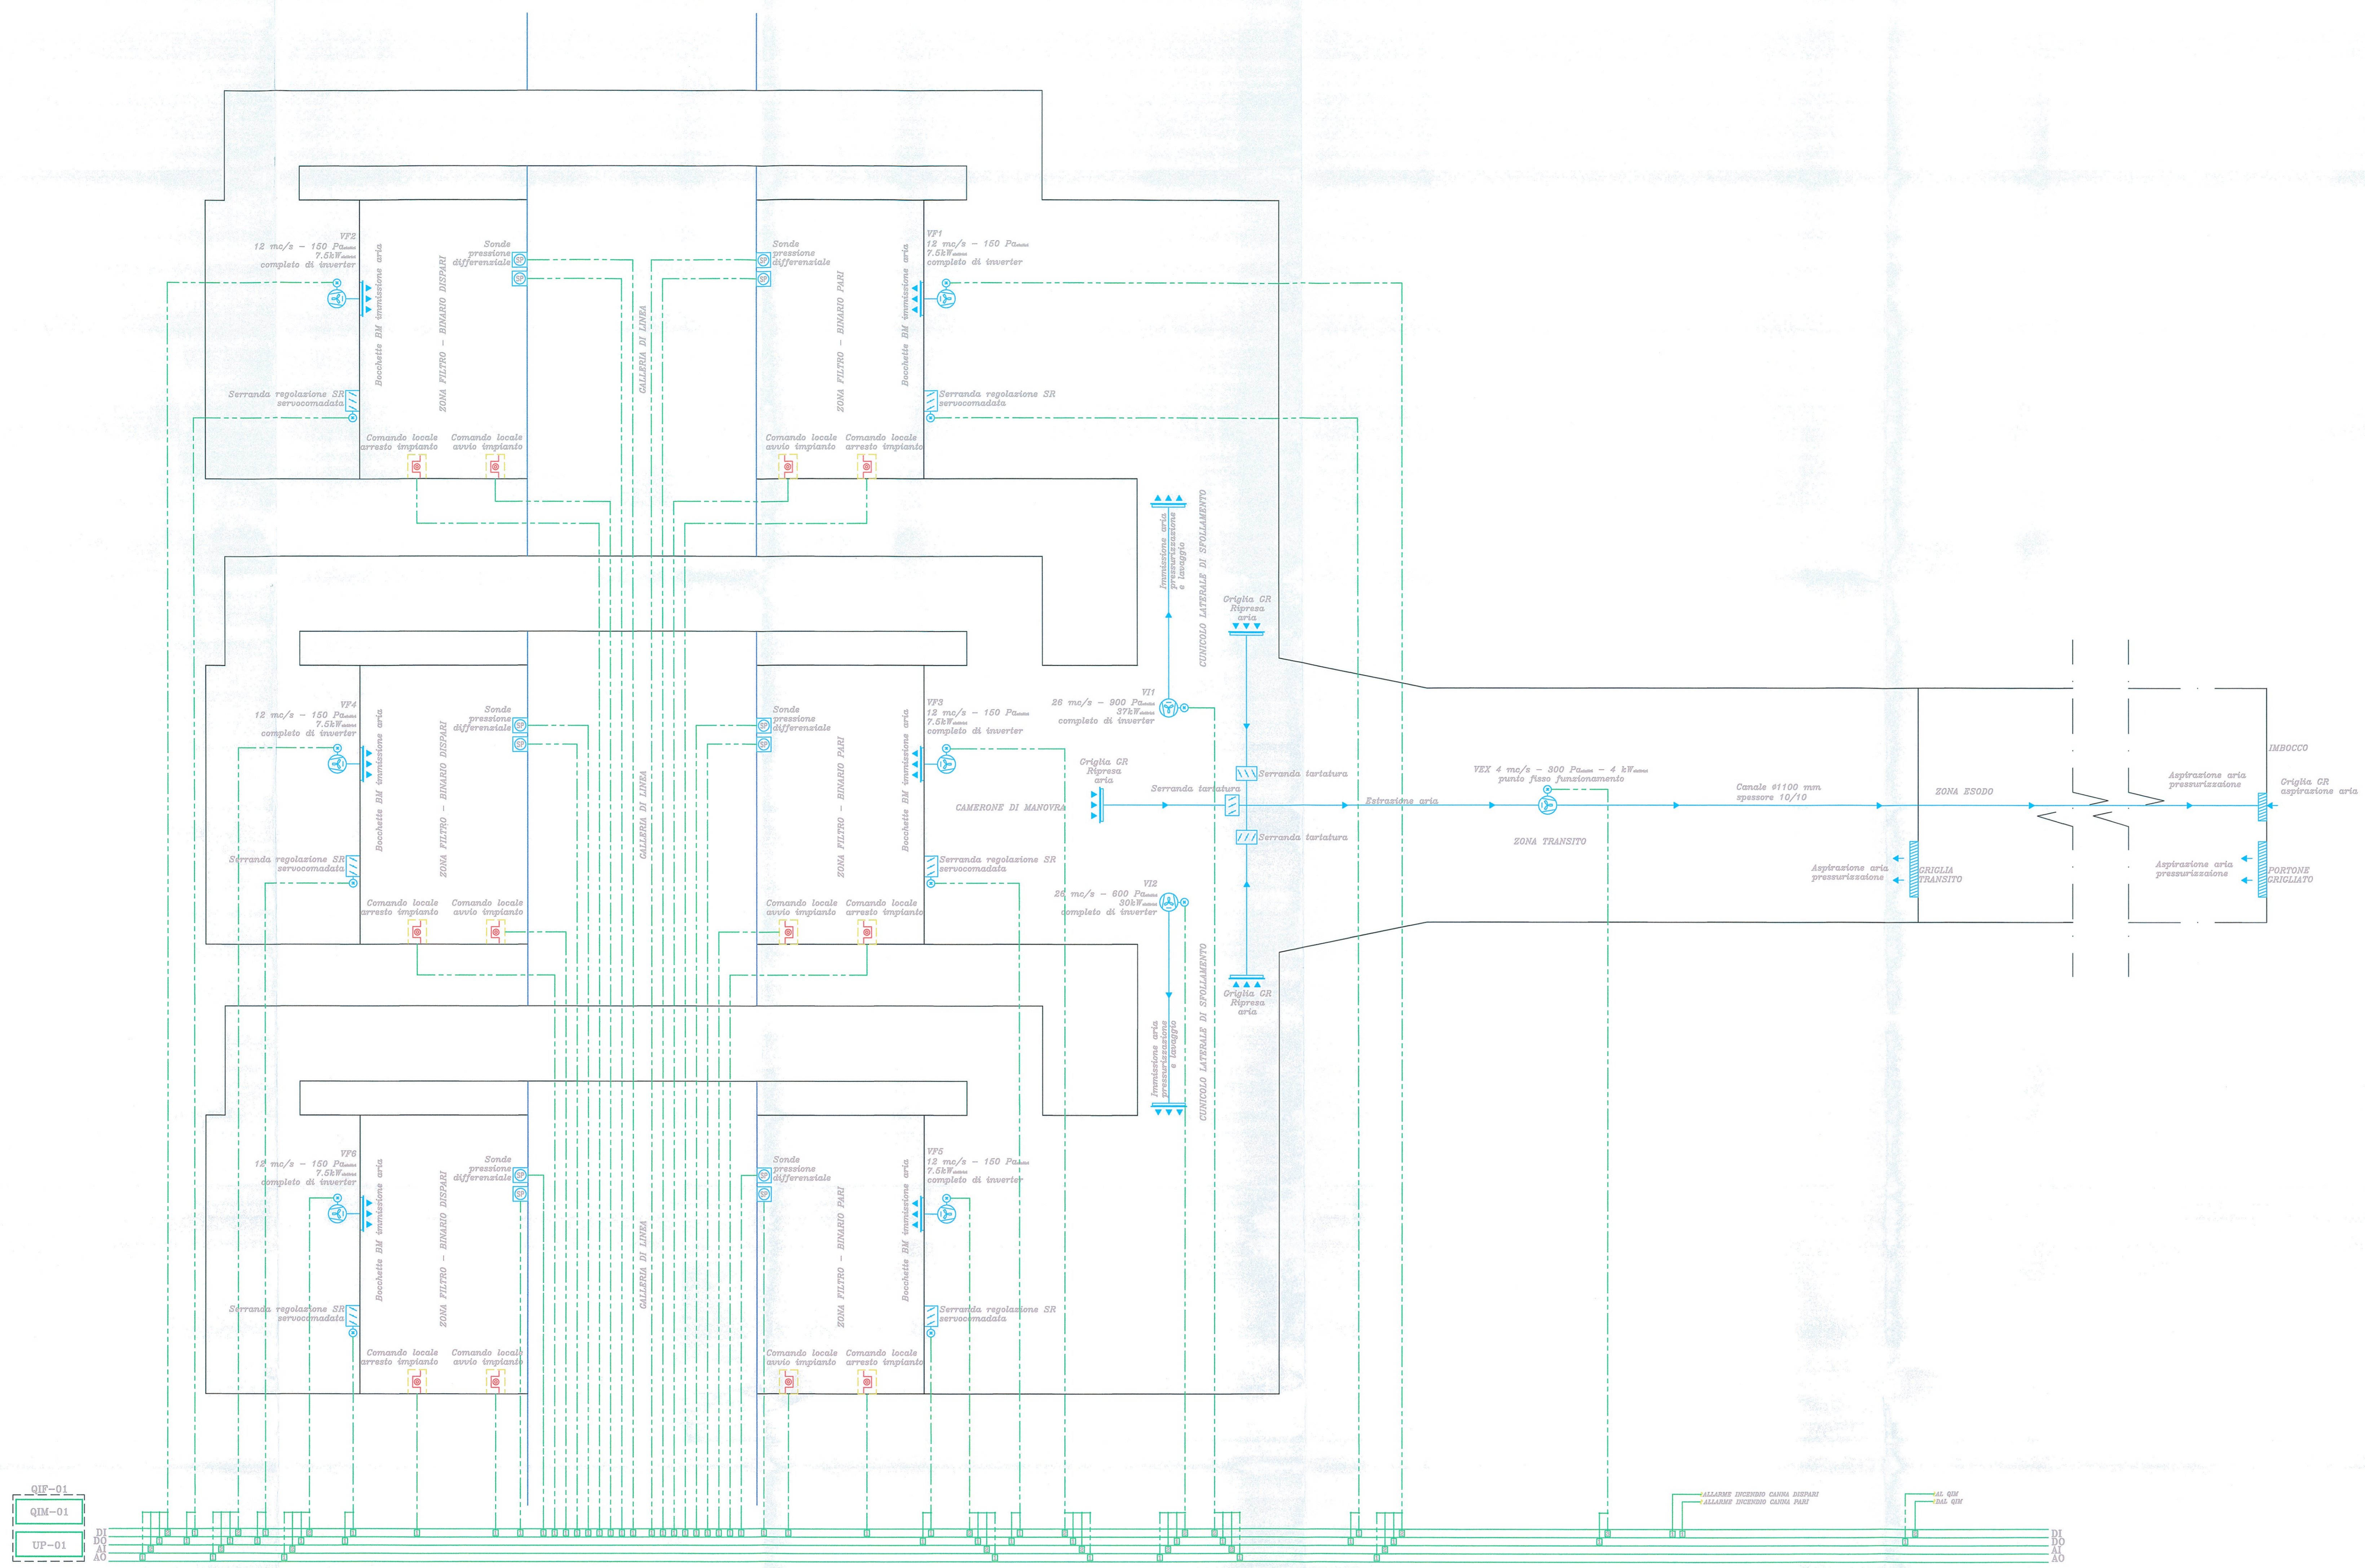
VF2
12 mc/s – 150 Pa
7.5kW
completo di inverter

Bocchette BM immissione aria

ZONA FILTRO – BINARIO DISPARI

Sonde pressione differenziale

GALLERIA DI LINEA

Sonde pressione differenziale

ZONA FILTRO – BINARIO PARI

Bocchette BM immissione aria

VF1
12 mc/s – 150 Pa
7.5kW
completo di inverter

Serranda regolazione SR servocomadata

Serranda regolazione SR servocomadata

Comando locale arresto impianto
Comando locale avvio impianto
Comando locale avvio impianto
Comando locale arresto impianto

Immissione aria pressurizzazione e lavaggio

CUNICOLO LATERALE DI SFOLLAMENTO

Griglia GR Ripresa aria

VF4
12 mc/s – 150 Pa
7.5kW
completo di inverter

Sonde pressione differenziale

Sonde pressione differenziale

VF3
12 mc/s – 150 Pa
7.5kW
completo di inverter

VI1
26 mc/s – 900 Pa
37kW
completo di inverter

Griglia GR Ripresa aria

CAMERONE DI MANOVRA

Serranda taratura

Serranda taratura

Serranda taratura

Estrazione aria

VEX 4 mc/s – 300 Pa – 4 kW
punto fisso funzionamento

ZONA TRANSITO

Canale Ø1100 mm
spessore 10/10

ZONA ESODO

IMBOCCO

Aspirazione aria pressurizzazione

Griglia GR aspirazione aria

Aspirazione aria pressurizzazione

GRIGLIA TRANSITO

Aspirazione aria pressurizzazione

PORTONE GRIGLIATO

Serranda regolazione SR servocomadata

Serranda regolazione SR servocomadata

Comando locale arresto impianto
Comando locale avvio impianto
Comando locale avvio impianto
Comando locale arresto impianto

VI2
26 mc/s – 600 Pa
30kW
completo di inverter

Griglia GR Ripresa aria

Immissione aria pressurizzazione e lavaggio

CUNICOLO LATERALE DI SFOLLAMENTO

VF6
12 mc/s – 150 Pa
7.5kW
completo di inverter

Sonde pressione differenziale

Bocchette BM immissione aria

ZONA FILTRO – BINARIO DISPARI

GALLERIA DI LINEA

Sonde pressione differenziale

ZONA FILTRO – BINARIO PARI

Bocchette BM immissione aria

VF5
12 mc/s – 150 Pa
7.5kW
completo di inverter

Serranda regolazione SR servocomadata

Serranda regolazione SR servocomadata

Comando locale arresto impianto
Comando locale avvio impianto
Comando locale avvio impianto
Comando locale arresto impianto

QIF-01
QIM-01
UP-01

DI
DO
AI
AO

ALLARME INCENDIO CANNA DISPARI
ALLARME INCENDIO CANNA PARI

AL QIM
DAL QIM

DI
DO
AI
AO